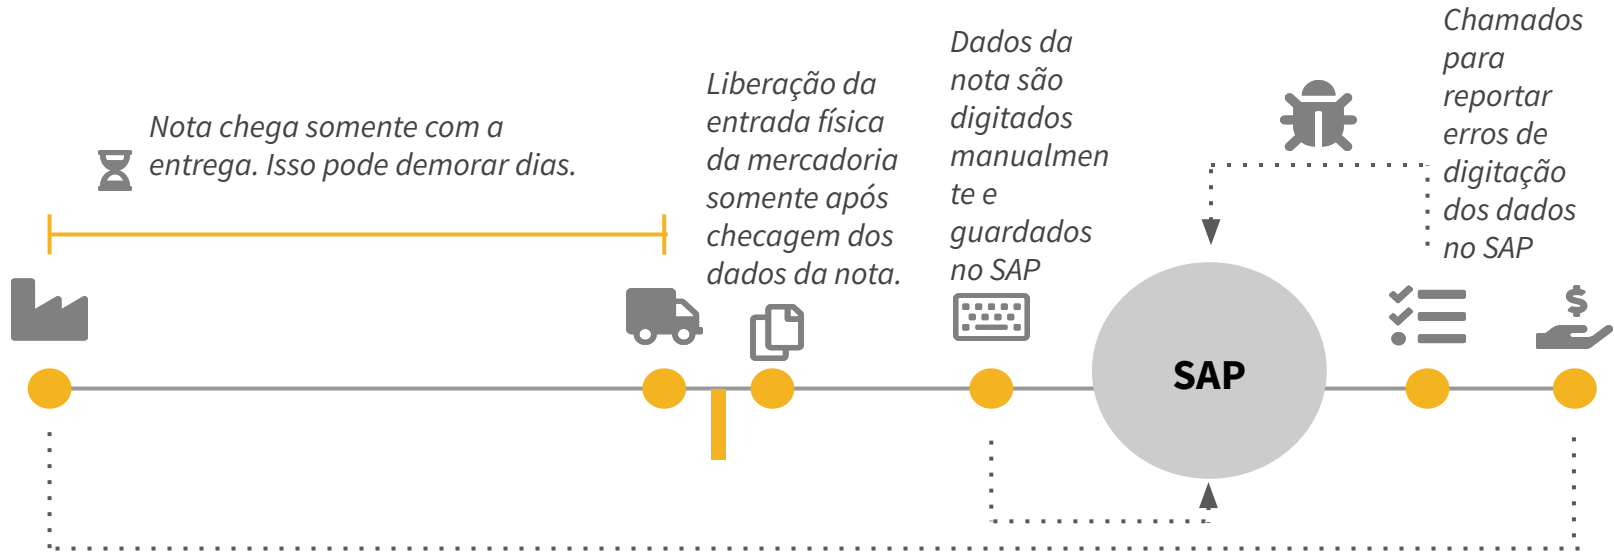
Nota chega somente com a entrega. Isso pode demorar dias.

Liberação da entrada física da mercadoria somente após checagem dos dados da nota.

Dados da nota são digitados manualmente e guardados no SAP

Chamados para reportar erros de digitação dos dados no SAP

SAP